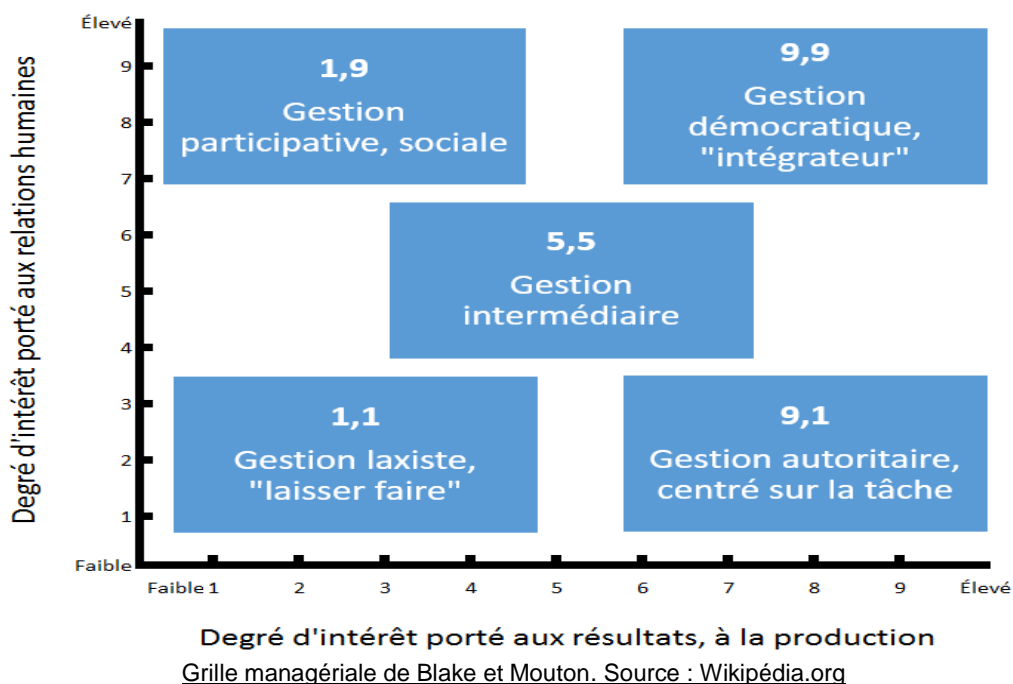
Élevé
9
8
7
6
5
4
3
2
1
Faible

Degré d'intérêt porté aux relations humaines

1,9
Gestion participative, sociale

9,9
Gestion démocratique, "intégrateur"

5,5
Gestion intermédiaire

1,1
Gestion laxiste, "laisser faire"

9,1
Gestion autoritaire, centré sur la tâche

Faible 1 2 3 4 5 6 7 8 9 Élevé

Degré d'intérêt porté aux résultats, à la production

Grille managériale de Blake et Mouton. Source : Wikipédia.org